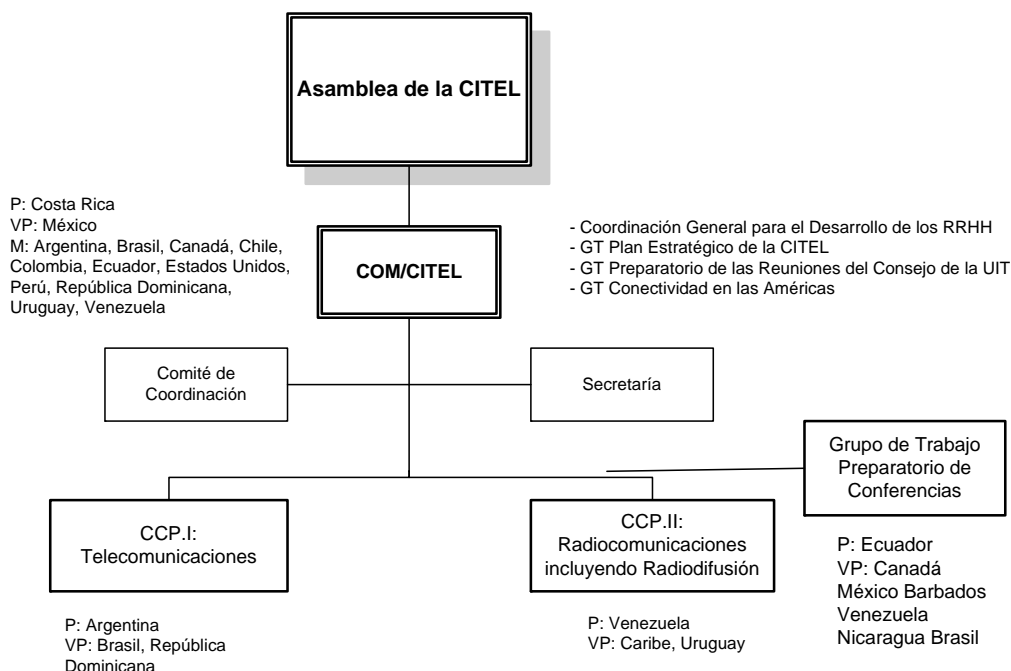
Asamblea de la CITEL

P: Costa Rica
VP: México
M: Argentina, Brasil, Canadá, Chile, Colombia, Ecuador, Estados Unidos, Perú, República Dominicana, Uruguay, Venezuela

COM/CITEL

- Coordinación General para el Desarrollo de los RRHH
- GT Plan Estratégico de la CITEL
- GT Preparatorio de las Reuniones del Consejo de la UIT
- GT Conectividad en las Américas

Comité de Coordinación

Secretaría

Grupo de Trabajo Preparatorio de Conferencias

CCP.I: Telecomunicaciones

CCP.II: Radiocomunicaciones incluyendo Radiodifusión

P: Ecuador
VP: Canadá
México Barbados
Venezuela
Nicaragua Brasil

P: Argentina
VP: Brasil, República Dominicana

P: Venezuela
VP: Caribe, Uruguay